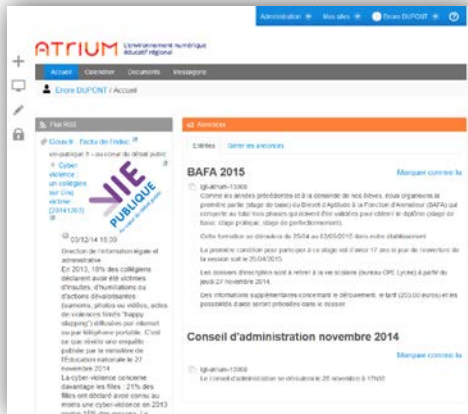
Administration Mes sites Enora DUPONT ?

ATRIUM L'environnement numérique éducatif régional

Accueil Calendrier Documents Messagerie

Enora DUPONT / Accueil

Flux RSS

Ecoutir Faits de l'educ

vie-publique.fr : au coeur du débat public

Cyber violence : un collégien sur cinq victime (20141203)

VIE PUBLIQUE

03/12/14 15:39

Direction de l'information légale et administrative

En 2013, 18% des collégiens déclarent avoir été victimes d'insultes, d'humiliations ou d'actions dévalorisantes (surnoms, photos ou vidéos, actes de violence filmés "happy slapping") diffusées par internet ou par téléphone portable. C'est ce que révèle une enquête publiée par le ministère de l'Éducation nationale le 27 novembre 2014.

La cyber-violence concerne davantage les filles : 21% des filles ont déclaré avoir connu au moins une cyber-violence en 2013 contre 15% des garçons. La

Annonces

L'affiche Gérer les annonces

BAFA 2015

Marquer comme lu

lgt-atrium-13000

Comme les années précédentes et à la demande de nos élèves, nous organisons la première partie (stage de base) du Brevet d'Aptitude à la Fonction d'Animateur (BAFA) qui comporte au total trois phases qui doivent être validées pour obtenir le diplôme (stage de base, stage pratique, stage de perfectionnement).

Cette formation se déroulera du 25/04 au 03/05/2015 dans notre établissement.

La première condition pour participer à ce stage est d'avoir 17 ans le jour de l'ouverture de la session soit le 25/04/2015.

Les dossiers d'inscription sont à retirer à la vie scolaire (bureau CPE Lycée) à partir du jeudi 27 novembre 2014.

Des informations supplémentaires concernant le déroulement, le tarif (255,00 euros) et les possibilités d'aide seront précisées dans le dossier.

Conseil d'administration novembre 2014

Marquer comme lu

lgt-atrium-13000

Le conseil d'administration se déroulera le 26 novembre à 17h00.